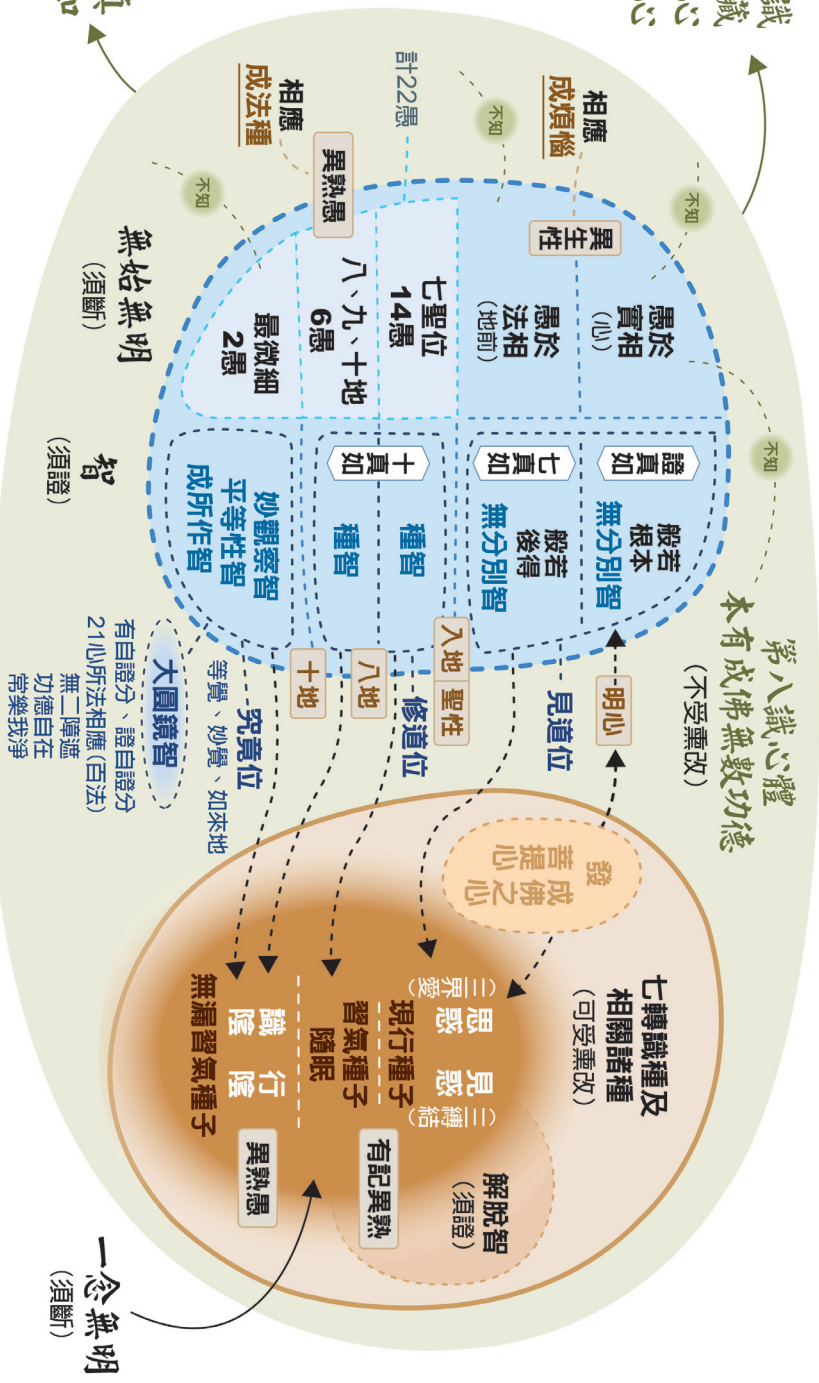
第八識心體
本有成佛無數功德
（不妄熏改）

無始無明
（須斷）

智
（須證）

不知
不知
不知
不知
不知

相應
成法種

相應
成煩惱

計22愚

異熟愚

異生性

愚於實相
（心）

愚於法相
（地前）

七聖位
14愚

八、九、十地
6愚

最微細
2愚

證真如

般若根本
無分別智

七真如

般若後得
無分別智

十真如

種智

種智

妙觀察智
平等性智
成所作智

明心

見道位

入地

聖性

修道位

八地

十地

究竟位
等覺、妙覺、如來地

大圓鏡智

有自證分、證自證分
21心所法相應（百法）
無二障遮
功德自在
常樂我淨

發成佛之心
菩提心

七轉識種及
相關諸種
（可妄熏改）

思惑
（三界愛）

見惑
（三縛結）

現行種子
習氣種子
隨眠

識陰　行陰

無漏習氣種子

有記異熟

異熟愚

解脫智
（須證）

一念無明
（須斷）